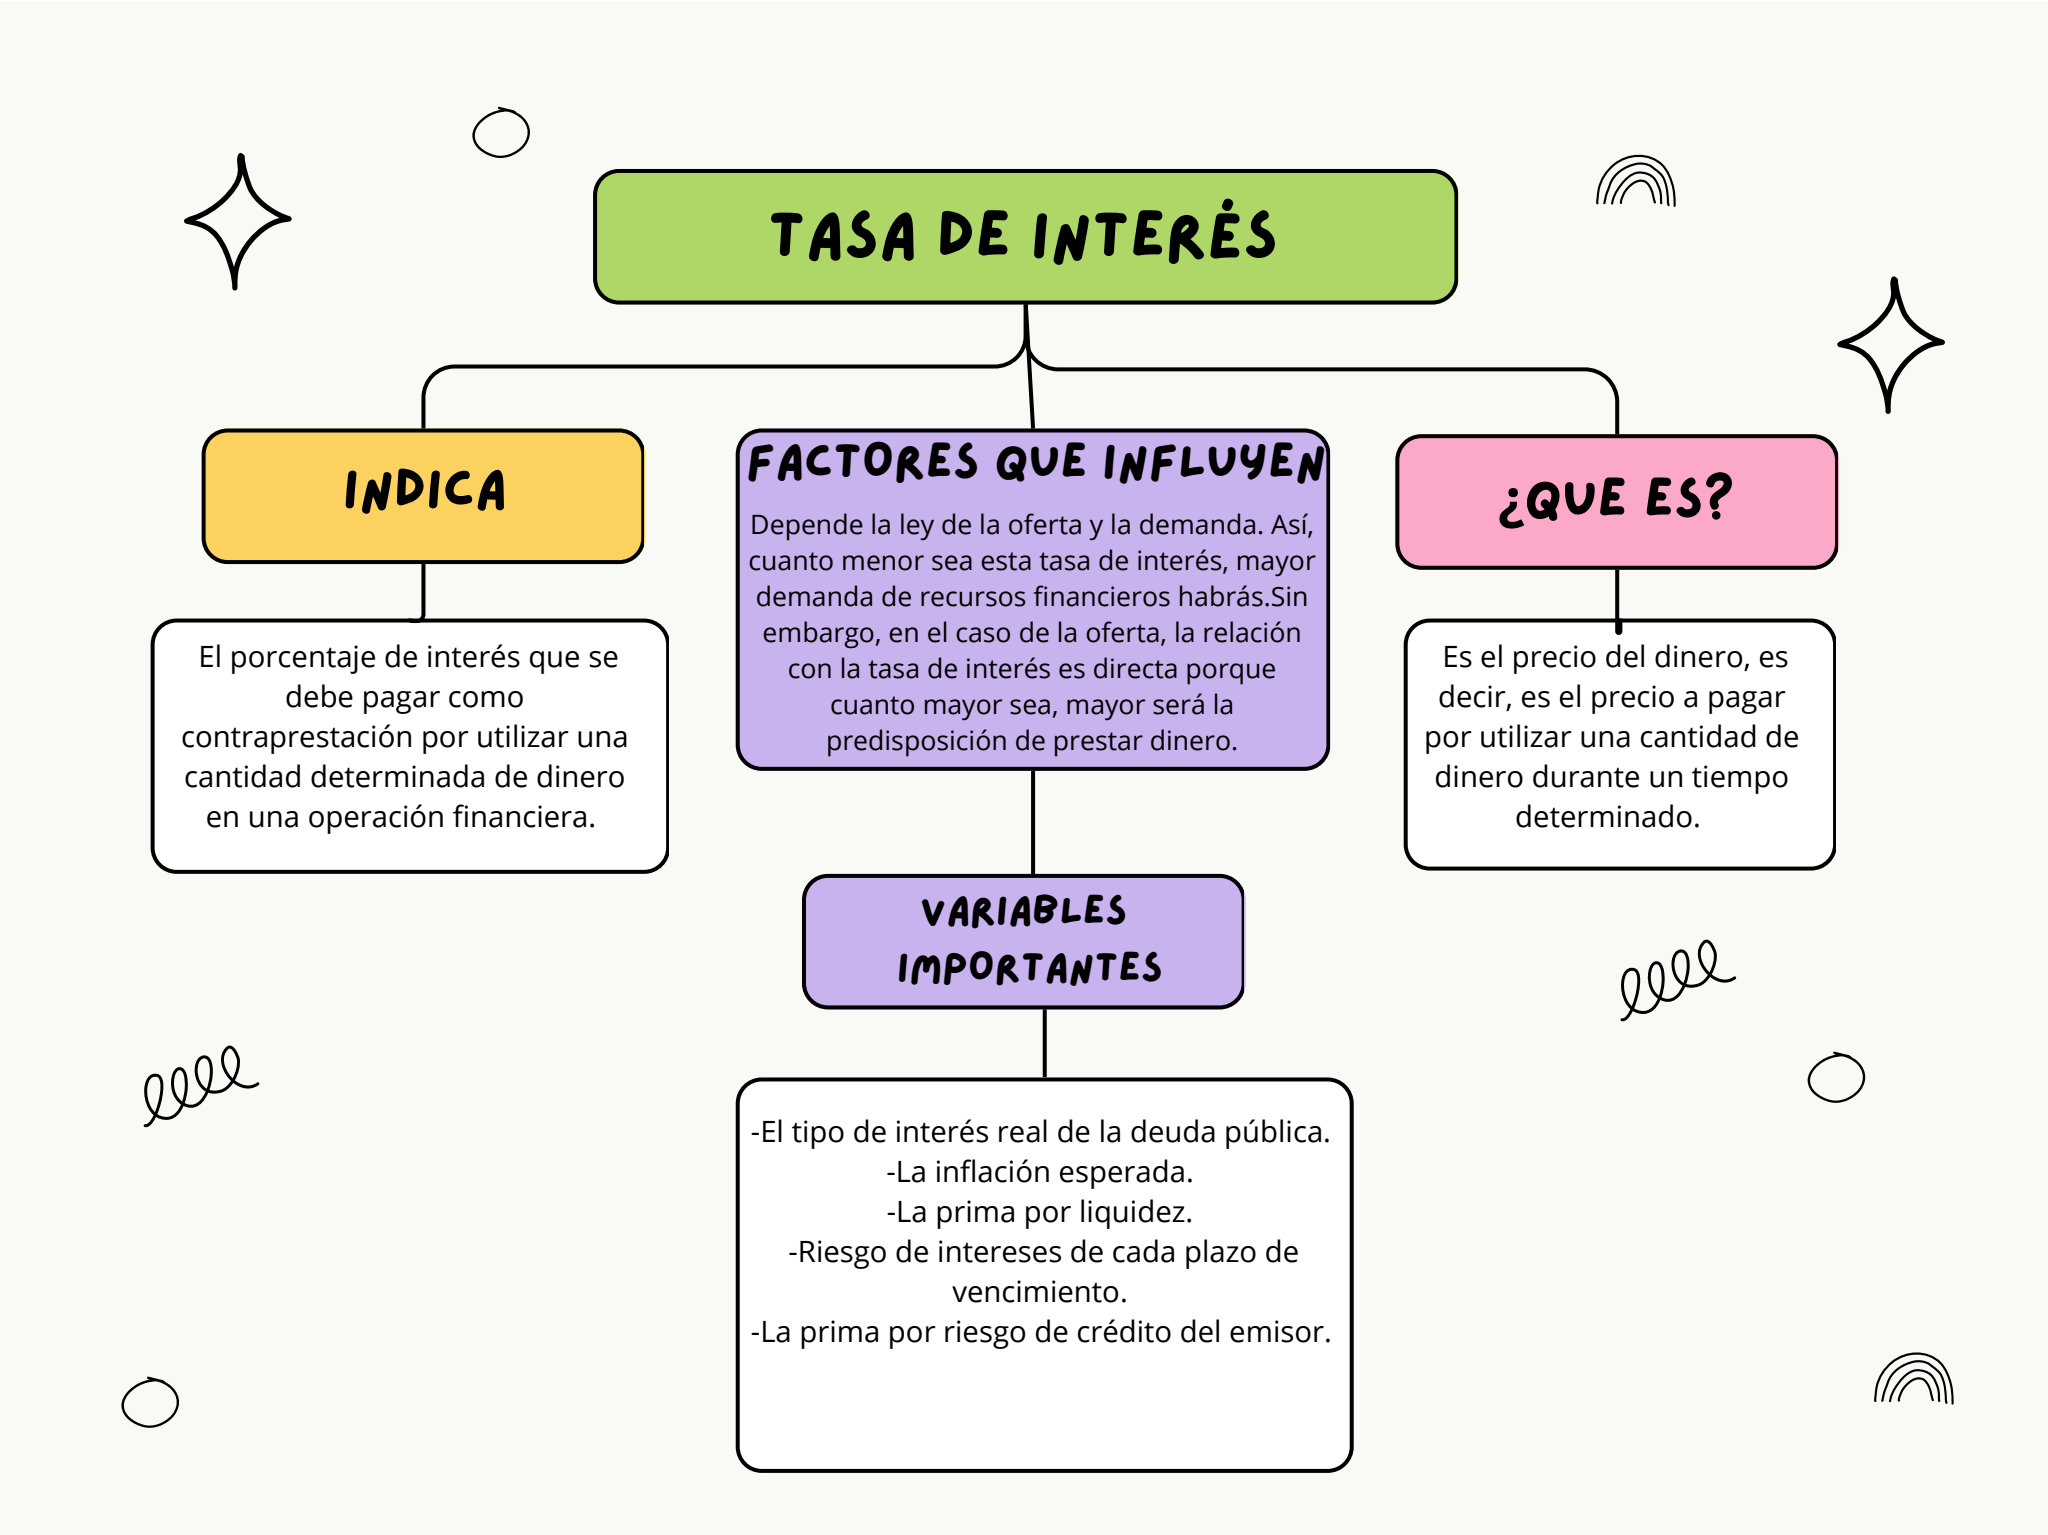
TASA DE INTERÉS

INDICA

El porcentaje de interés que se debe pagar como contraprestación por utilizar una cantidad determinada de dinero en una operación financiera.

FACTORES QUE INFLUYEN

Depende la ley de la oferta y la demanda. Así, cuanto menor sea esta tasa de interés, mayor demanda de recursos financieros habrás.Sin embargo, en el caso de la oferta, la relación con la tasa de interés es directa porque cuanto mayor sea, mayor será la predisposición de prestar dinero.

¿QUE ES?

Es el precio del dinero, es decir, es el precio a pagar por utilizar una cantidad de dinero durante un tiempo determinado.

VARIABLES IMPORTANTES

-El tipo de interés real de la deuda pública.
-La inflación esperada.
-La prima por liquidez.
-Riesgo de intereses de cada plazo de vencimiento.
-La prima por riesgo de crédito del emisor.